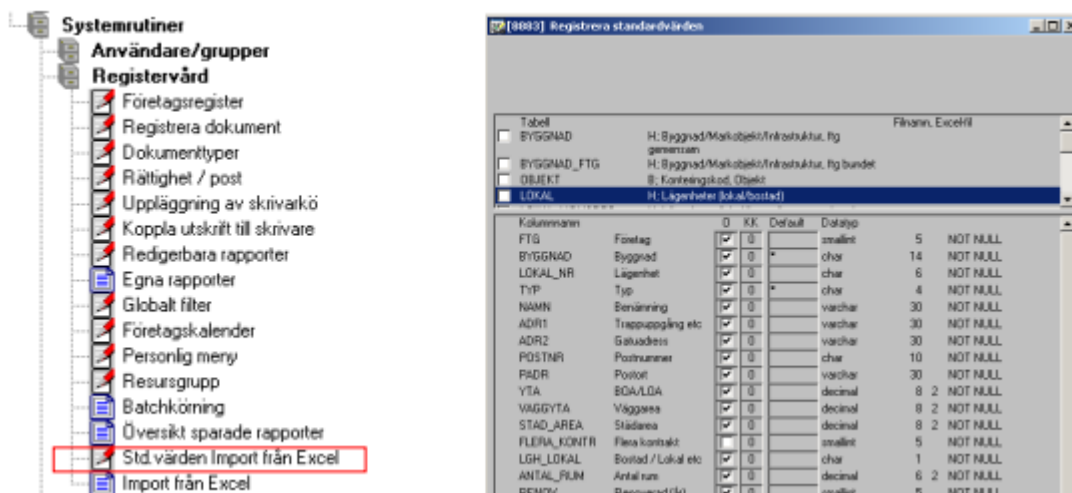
Systemrutiner
Användare/grupper
Registervård
Företagsregister
Registrera dokument
Dokumenttyper
Rättighet / post
Uppläggning av skrivarkö
Koppla utskrift till skrivare
Redigerbara rapporter
Egna rapporter
Globalt filter
Företagskalender
Personlig meny
Resursgrupp
Batchkörning
Översikt sparade rapporter
Std.värden Import från Excel
Import från Excel

[8083] Registrera standardvärden

| Tabell | | Filnamn, Excelfil |
|---|---|---|
| BYGGNAD | H; Byggnad/Markobjekt/Infrastruktur, ftg gemensam | |
| BYGGNAD_FTG | H; Byggnad/Markobjekt/Infrastruktur, ftg bundet | |
| OBJEKT | B; Konteringskod, Objekt | |
| LOKAL | H; Lägenheter (lokal/bostad) | |

| Kolumnnamn | | O | KK | Default | Datatyp | | | |
|---|---|---|---|---|---|---|---|---|
| FTG | Företag | ☑ | 0 | | smallint | 5 | | NOT NULL |
| BYGGNAD | Byggnad | ☑ | 0 | * | char | 14 | | NOT NULL |
| LOKAL_NR | Lägenhet | ☑ | 0 | | char | 6 | | NOT NULL |
| TYP | Typ | ☑ | 0 | * | char | 4 | | NOT NULL |
| NAMN | Benämning | ☑ | 0 | | varchar | 30 | | NOT NULL |
| ADR1 | Trappuppgång etc | ☑ | 0 | | varchar | 30 | | NOT NULL |
| ADR2 | Gatuadress | ☑ | 0 | | varchar | 30 | | NOT NULL |
| POSTNR | Postnummer | ☑ | 0 | | char | 10 | | NOT NULL |
| PADR | Postort | ☑ | 0 | | varchar | 30 | | NOT NULL |
| YTA | BOA/LOA | ☑ | 0 | | decimal | 8 | 2 | NOT NULL |
| VAGGYTA | Väggarea | ☑ | 0 | | decimal | 8 | 2 | NOT NULL |
| STAD_AREA | Städarea | ☑ | 0 | | decimal | 8 | 2 | NOT NULL |
| FLERA_KONTR | Flera kontrakt | ☐ | 0 | | smallint | 5 | | NOT NULL |
| LGH_LOKAL | Bostad / Lokal etc | ☑ | 0 | | char | 1 | | NOT NULL |
| ANTAL_RUM | Antal rum | ☑ | 0 | | decimal | 6 | 2 | NOT NULL |
| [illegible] | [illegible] | | | | | | | |